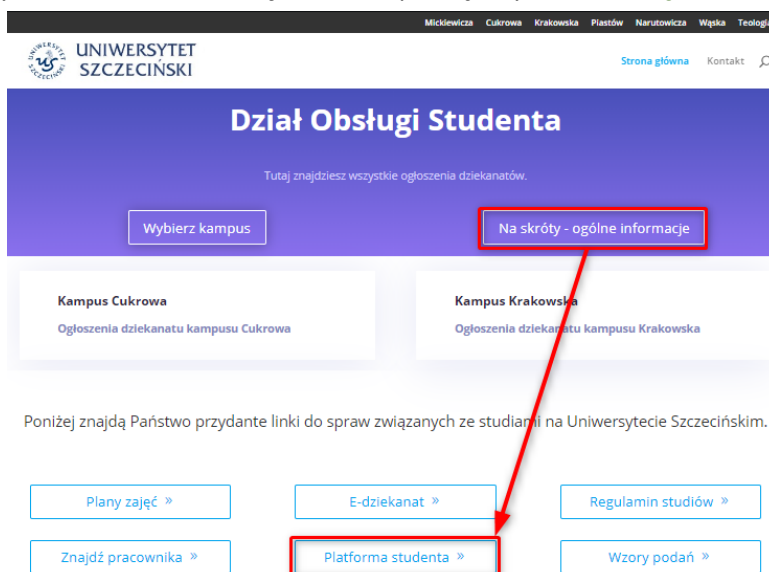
Mickiewicza Cukrowa Krakowska Plastów Narutowicza Wąska Teologi

UNIWERSYTET SZCZECIŃSKI

Strona główna Kontakt

Dział Obsługi Studenta

Tutaj znajdziesz wszystkie ogłoszenia dziekanatów.

Wybierz kampus

Na skróty - ogólne informacje

Kampus Cukrowa

Ogłoszenia dziekanatu kampusu Cukrowa

Kampus Krakowska

Ogłoszenia dziekanatu kampusu Krakowska

Poniżej znajdą Państwo przydante linki do spraw związanych ze studiami na Uniwersytecie Szczecińskim.

Plany zajęć »

E-dziekanat »

Regulamin studiów »

Znajdź pracownika »

Platforma studenta »

Wzory podań »